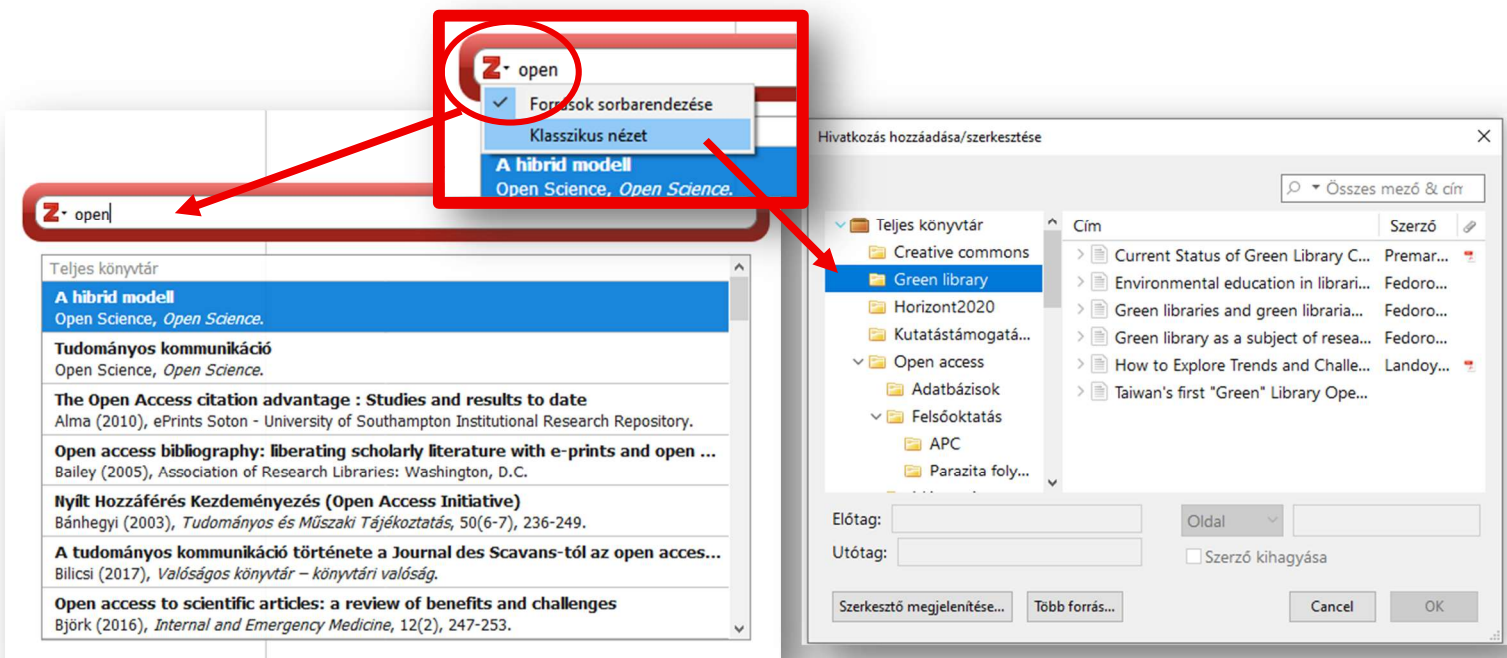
open

Források sorbarendezése

Klasszikus nézet

A hibrid modell
Open Science, *Open Science*.

open

Teljes könyvtár

A hibrid modell
Open Science, *Open Science*.

Tudományos kommunikáció
Open Science, *Open Science*.

The Open Access citation advantage : Studies and results to date
Alma (2010), ePrints Soton - University of Southampton Institutional Research Repository.

Open access bibliography: liberating scholarly literature with e-prints and open ...
Bailey (2005), Association of Research Libraries: Washington, D.C.

Nyílt Hozzáférés Kezdeményezés (Open Access Initiative)
Bánhegyi (2003), *Tudományos és Műszaki Tájékoztatás*, 50(6-7), 236-249.

A tudományos kommunikáció története a Journal des Scavans-tól az open acces...
Bilicsi (2017), *Valóságos könyvtár – könyvtári valóság*.

Open access to scientific articles: a review of benefits and challenges
Björk (2016), *Internal and Emergency Medicine*, 12(2), 247-253.

Hivatkozás hozzáadása/szerkesztése

Összes mező & cím

Teljes könyvtár
Creative commons
Green library
Horizont2020
Kutatástámogatá...
Open access
Adatbázisok
Felsőoktatás
APC
Parazita foly...

| Cím | Szerző |
|---|---|
| Current Status of Green Library C... | Premar... |
| Environmental education in librari... | Fedoro... |
| Green libraries and green libraria... | Fedoro... |
| Green library as a subject of resea... | Fedoro... |
| How to Explore Trends and Challe... | Landoy... |
| Taiwan's first "Green" Library Ope... | |

Előtag:
Utótag:
Oldal
Szerző kihagyása

Szerkesztő megjelenítése...
Több forrás...
Cancel
OK